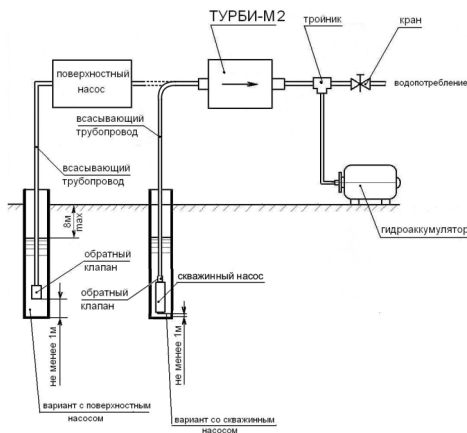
ТУРБИ-М2

тройник

кран

поверхностный насос

водопотребление

всасывающий трубопровод

всасывающий трубопровод

8м max

гидроаккумулятор

обратный клапан

скважинный насос

обратный клапан

не менее 1м

не менее 1м

вариант с поверхностным насосом

вариант со скважинным насосом